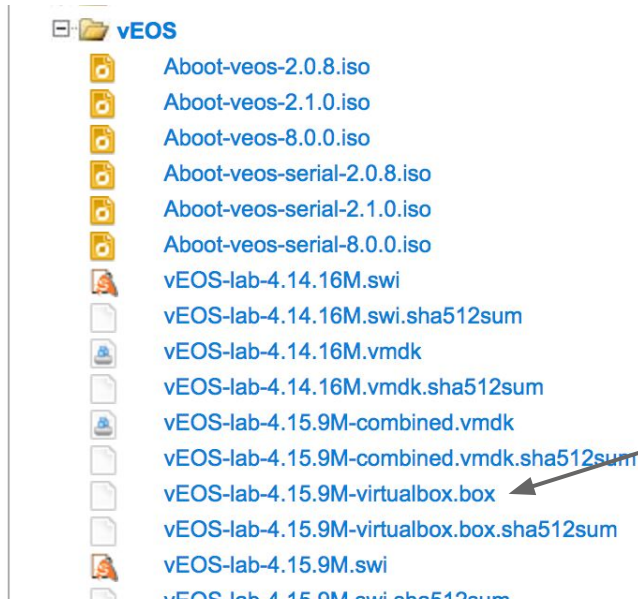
vEOS
Aboot-veos-2.0.8.iso
Aboot-veos-2.1.0.iso
Aboot-veos-8.0.0.iso
Aboot-veos-serial-2.0.8.iso
Aboot-veos-serial-2.1.0.iso
Aboot-veos-serial-8.0.0.iso
vEOS-lab-4.14.16M.swi
vEOS-lab-4.14.16M.swi.sha512sum
vEOS-lab-4.14.16M.vmdk
vEOS-lab-4.14.16M.vmdk.sha512sum
vEOS-lab-4.15.9M-combined.vmdk
vEOS-lab-4.15.9M-combined.vmdk.sha512sum
vEOS-lab-4.15.9M-virtualbox.box
vEOS-lab-4.15.9M-virtualbox.box.sha512sum
vEOS-lab-4.15.9M.swi
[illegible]